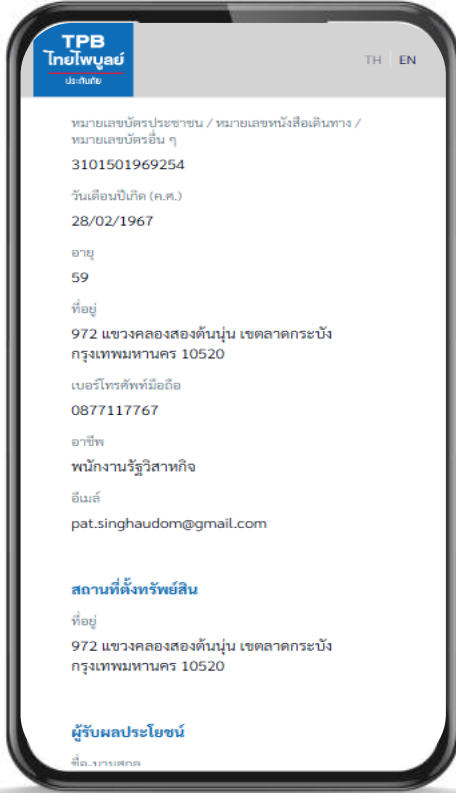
TPB
ไทยไพบูลย์
ประกันภัย

TH | EN

หมายเลขบัตรประชาชน / หมายเลขหนังสือเดินทาง / หมายเลขบัตรอื่น ๆ
3101501969254

วันเดือนปีเกิด (ค.ศ.)
28/02/1967

อายุ
59

ที่อยู่
972 แขวงคลองสองต้นนุ่น เขตลาดกระบัง กรุงเทพมหานคร 10520

เบอร์โทรศัพท์มือถือ
0877117767

อาชีพ
พนักงานรัฐวิสาหกิจ

อีเมล์
pat.singhaudom@gmail.com

สถานที่ตั้งทรัพย์สิน

ที่อยู่
972 แขวงคลองสองต้นนุ่น เขตลาดกระบัง กรุงเทพมหานคร 10520

ผู้รับผลประโยชน์

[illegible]